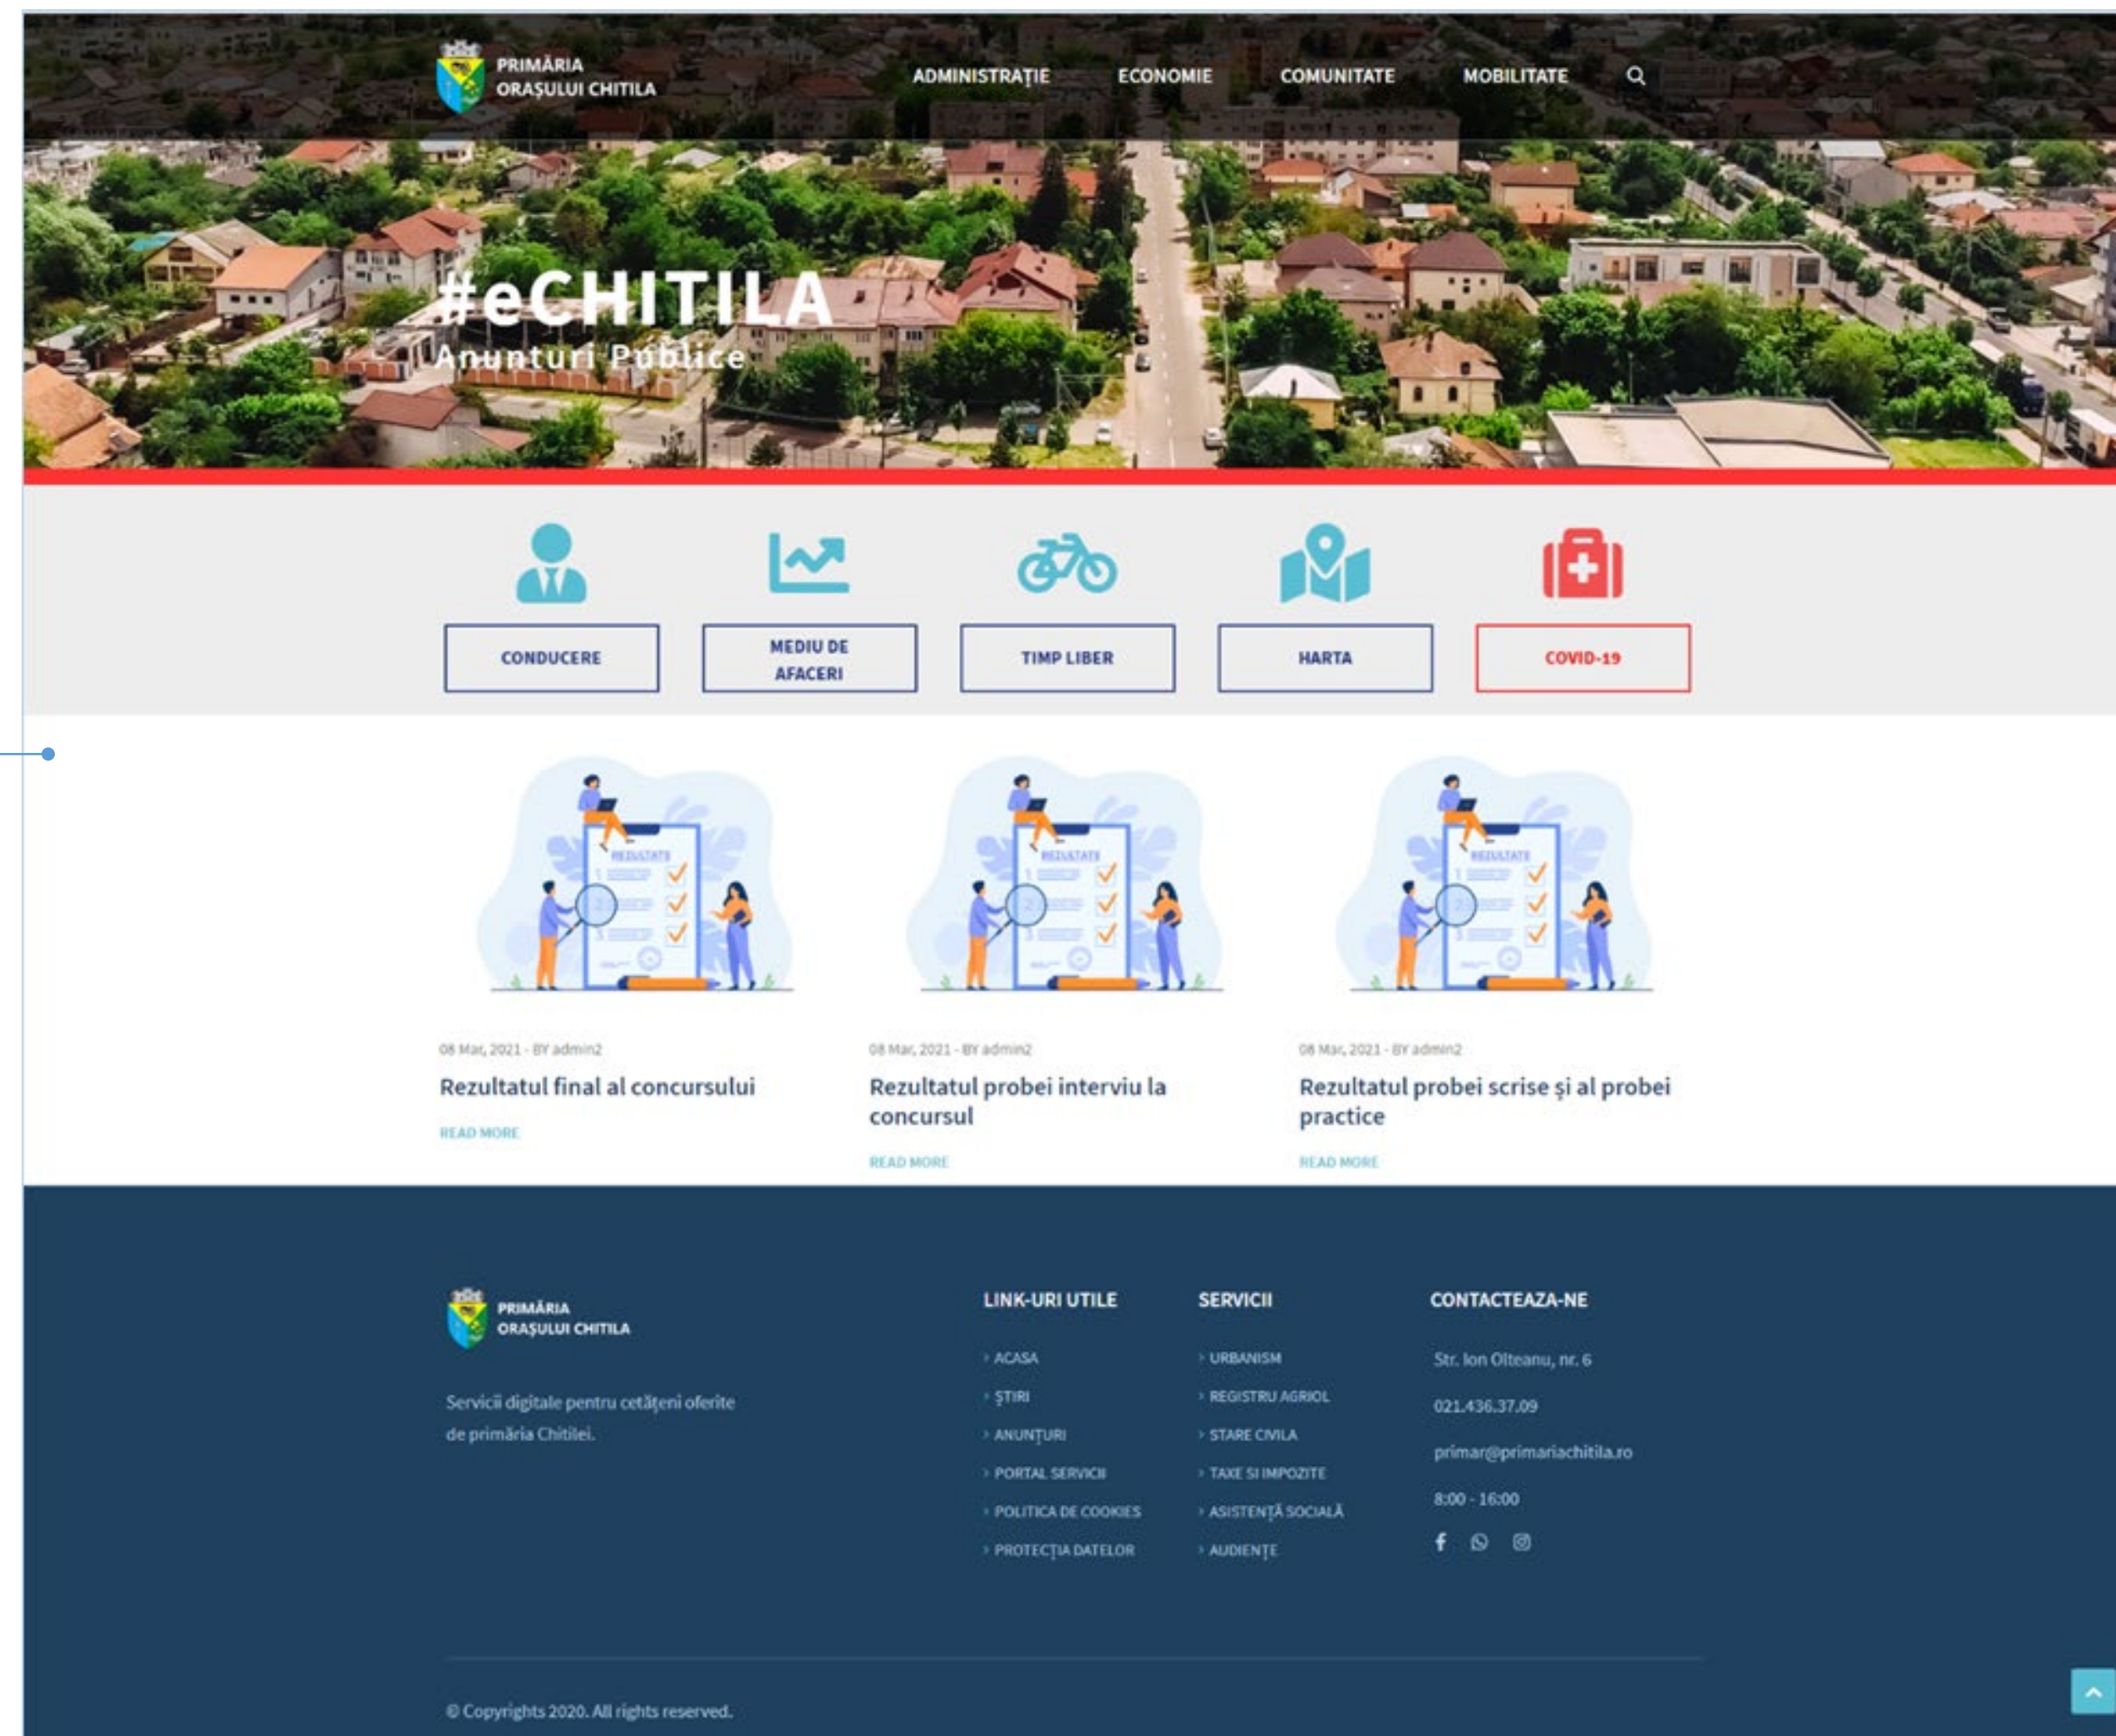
PRIMĂRIA ORAȘULUI CHITILA

ADMINISTRAȚIE ECONOMIE COMUNITATE MOBILITATE

#eCHITILA
Anunturi Publice

CONDUCERE
MEDIU DE AFACERI
TIMP LIBER
HARTA
COVID-19

REZULTATE

08 Mar, 2021 - BY admin2
Rezultatul final al concursului
READ MORE

08 Mar, 2021 - BY admin2
Rezultatul probei interviu la concursul
READ MORE

08 Mar, 2021 - BY admin2
Rezultatul probei scrise și al probei practice
READ MORE

PRIMĂRIA ORAȘULUI CHITILA

Servicii digitale pentru cetățeni oferite de primăria Chitilei.

LINK-URI UTILE
ACASA
ȘTIRI
ANUNȚURI
PORTAL SERVICII
POLITICA DE COOKIES
PROTECȚIA DATELOR

SERVICII
URBANISM
REGISTRU AGRIOL
STARE CIVILA
TAXE SI IMPOZITE
ASISTENȚĂ SOCIALĂ
AUDIENȚE

CONTACTEAZA-NE
Str. Ion Olteanu, nr. 6
021.436.37.09
primar@primariachitila.ro
8:00 - 16:00

© Copyrights 2020. All rights reserved.